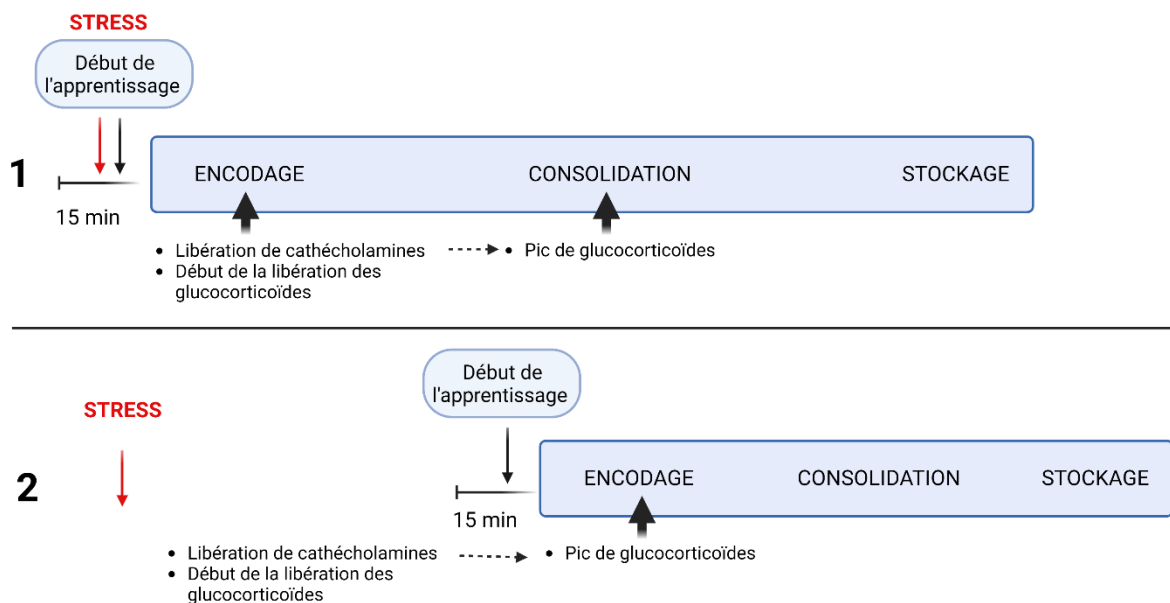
STRESS

Début de l'apprentissage

1

15 min

ENCODAGE

CONSOLIDATION

STOCKAGE

• Libération de cathécholamines
• Début de la libération des glucocorticoïdes

• Pic de glucocorticoïdes

Début de l'apprentissage

STRESS

2

15 min

ENCODAGE

CONSOLIDATION

STOCKAGE

• Libération de cathécholamines
• Début de la libération des glucocorticoïdes

• Pic de glucocorticoïdes